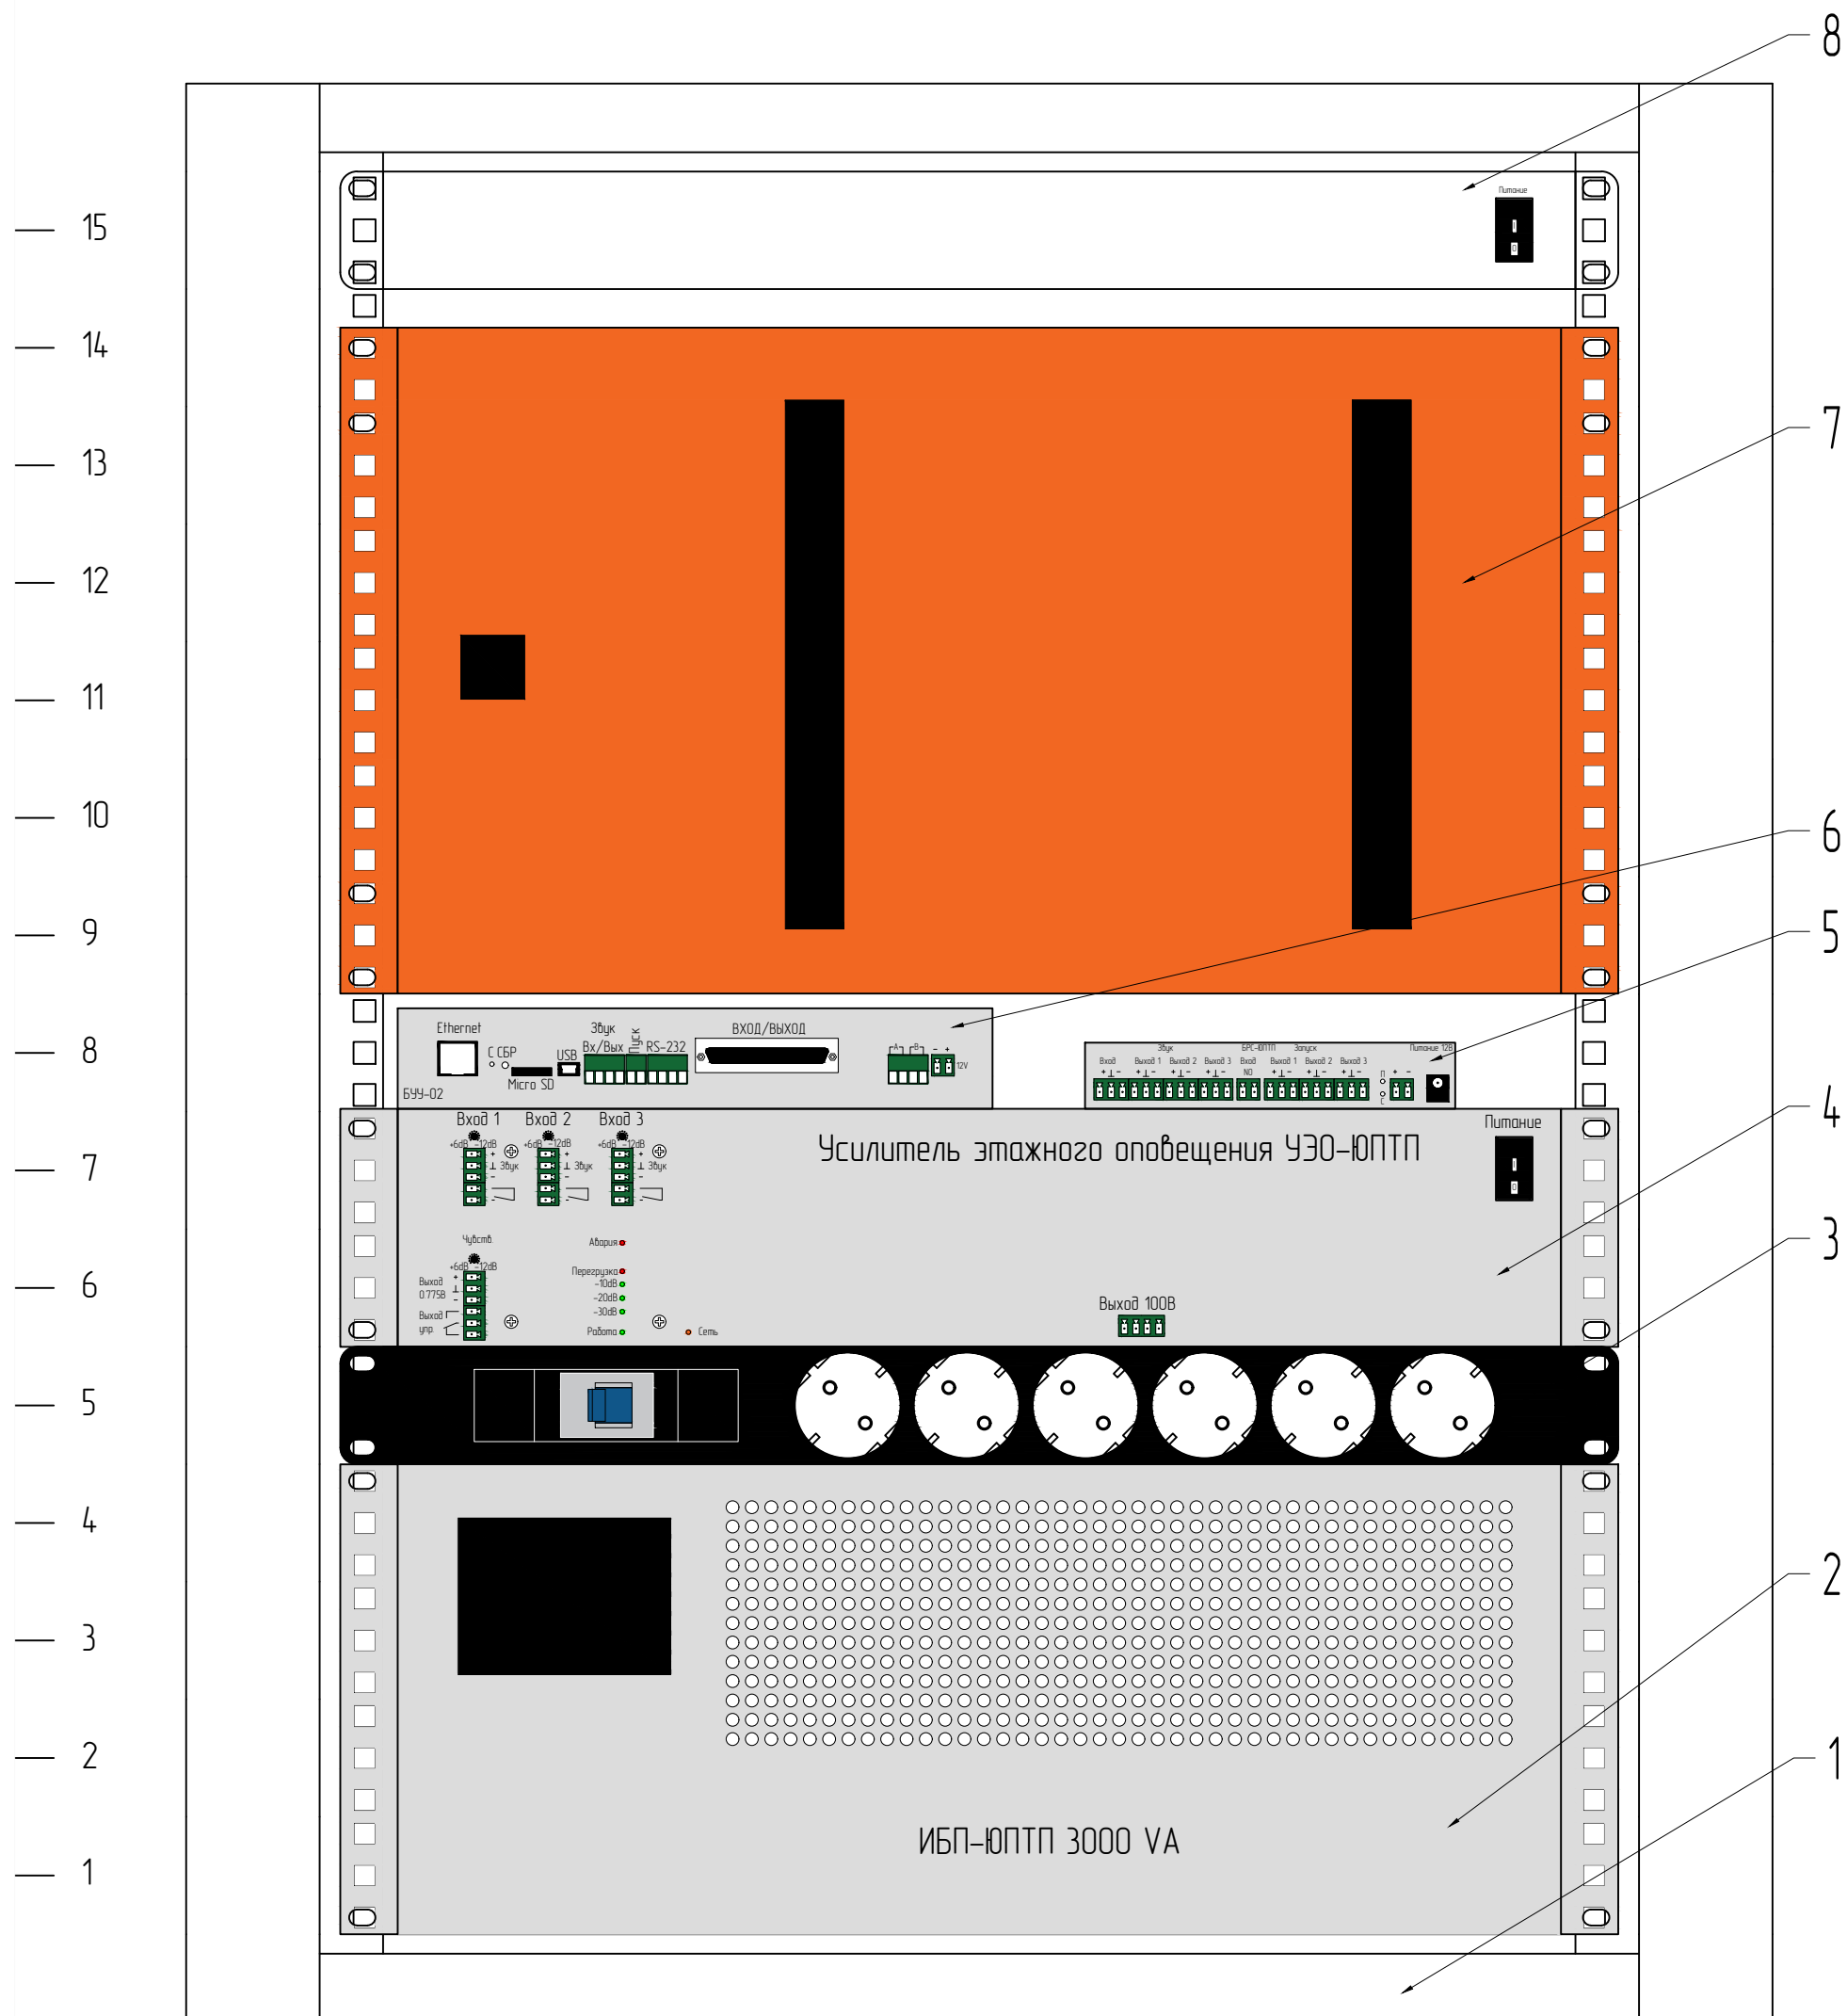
8

15

Питание

14

13

7

12

11

10

6

9

5

Ethernet

Звук

ВХОД/ВЫХОД

C СБР

USB

Вх/Вых

Пуск

RS-232

Micro SD

БУУ-02

12V

Звук

БРС-ЮПТП

Запуск

Питание 12В

Вход

Выход 1

Выход 2

Выход 3

Вход

NO

Выход 1

Выход 2

Выход 3

8

Вход 1

Вход 2

Вход 3

Питание

4

+6dB -12dB

Звук

Усилитель этажного оповещения УЭО-ЮПТП

7

3

Чувств.

Авария

6

+6dB -12dB

Перегрузка

-10dB

-20dB

-30dB

Выход 0.775В

Выход упр

Работа

Сеть

Выход 100В

5

4

3

2

2

1

ИБП-ЮПТП 3000 VA

1